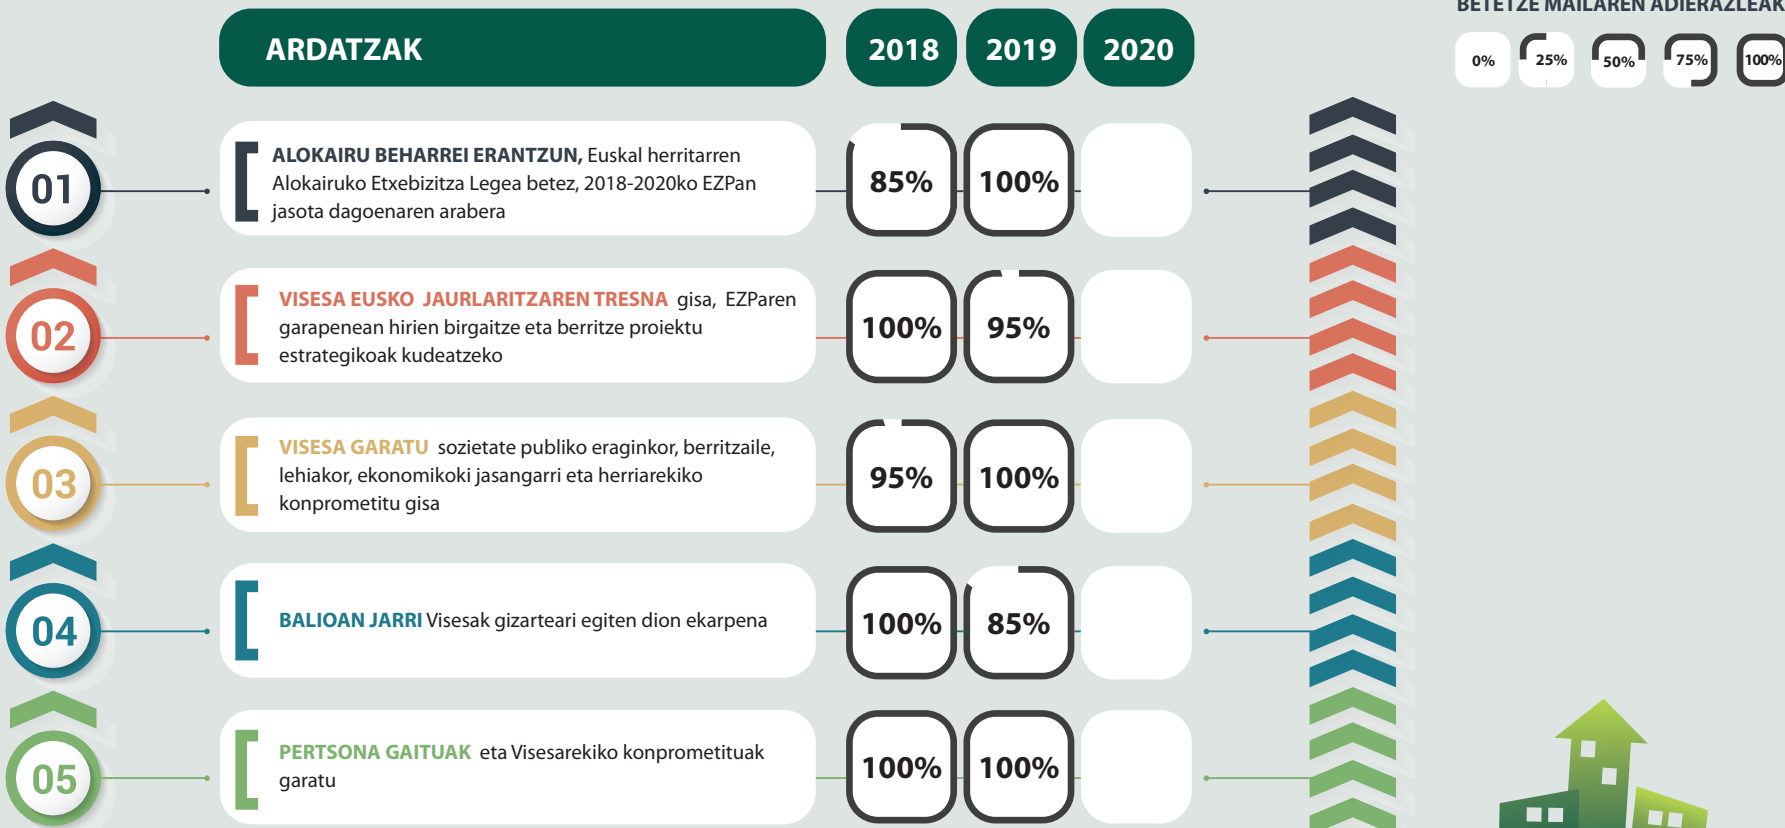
ARDATZAK

2018

2019

2020

BETETZE MAILAREN ADIERAZLEAK

0%

25%

50%

75%

100%

01

ALOKAIRU BEHARREI ERANTZUN, Euskal herritarren Alokairuko Etxebizitza Legea betez, 2018-2020ko EZPan jasota dagoenaren arabera

85%

100%

02

VISESA EUSKO JAURLARITZAREN TRESNA gisa, EZParen garapenean hirien birgaitze eta berritze proiektu estrategikoak kudeatzeko

100%

95%

03

VISESA GARATU sozietate publiko eraginkor, berritzaile, lehiakor, ekonomikoki jasangarri eta herriarekiko konprometitu gisa

95%

100%

04

BALIOAN JARRI Visesak gizarteari egiten dion ekarpena

100%

85%

05

PERTSONA GAITUAK eta Visesarekiko konprometituak garatu

100%

100%